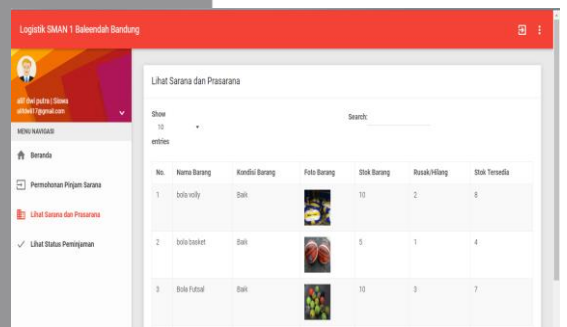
Logistik SMAN 1 Baleendah Bandung

alif dwi putra | Siswa
alifdwi17@gmail.com

MENU NAVIGASI

Beranda

Permohonan Pinjam Sarana

Lihat Sarana dan Prasarana

Lihat Status Peminjaman

Lihat Sarana dan Prasarana

Show 10 entries

Search:

| No. | Nama Barang | Kondisi Barang | Foto Barang | Stok Barang | Rusak/Hilang | Stok Tersedia |
|---|---|---|---|---|---|---|
| 1 | bola volly | Baik | | 10 | 2 | 8 |
| 2 | bola basket | Baik | | 5 | 1 | 4 |
| 3 | Bola Futsal | Baik | | 10 | 3 | 7 |